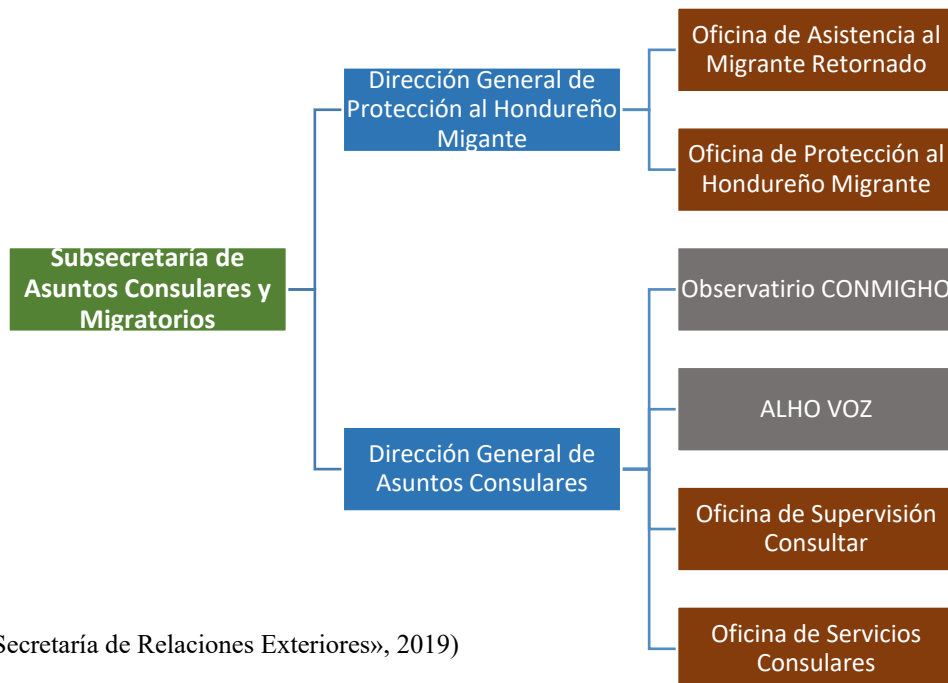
Subsecretaría de Asuntos Consulares y Migratorios

Dirección General de Protección al Hondureño Migante

Oficina de Asistencia al Migrante Retornado

Oficina de Protección al Hondureño Migrante

Dirección General de Asuntos Consulares

Observatirio CONMIGHO

ALHO VOZ

Oficina de Supervisión Consultar

Oficina de Servicios Consulares

Secretaría de Relaciones Exteriores», 2019)